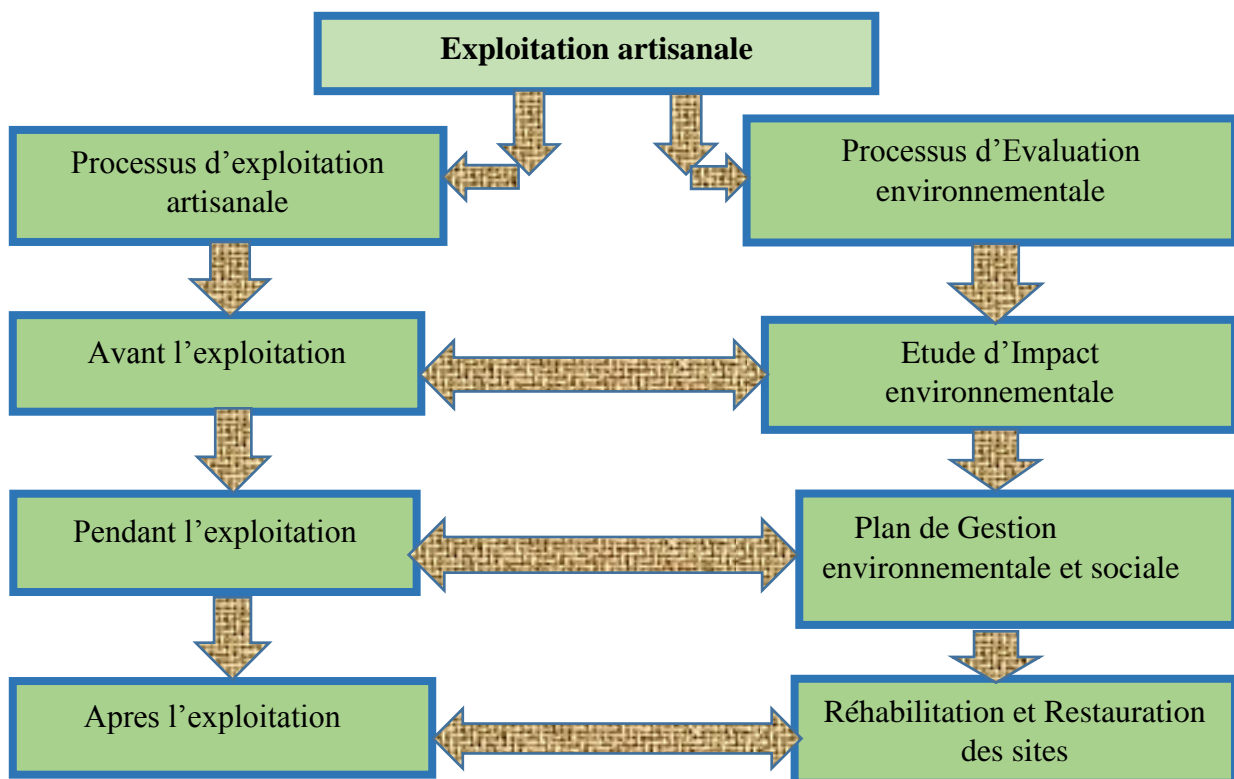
Exploitation artisanale

Processus d'exploitation artisanale

Processus d'Evaluation environnementale

Avant l'exploitation

Etude d'Impact environnementale

Pendant l'exploitation

Plan de Gestion environnementale et sociale

Apres l'exploitation

Réhabilitation et Restauration des sites